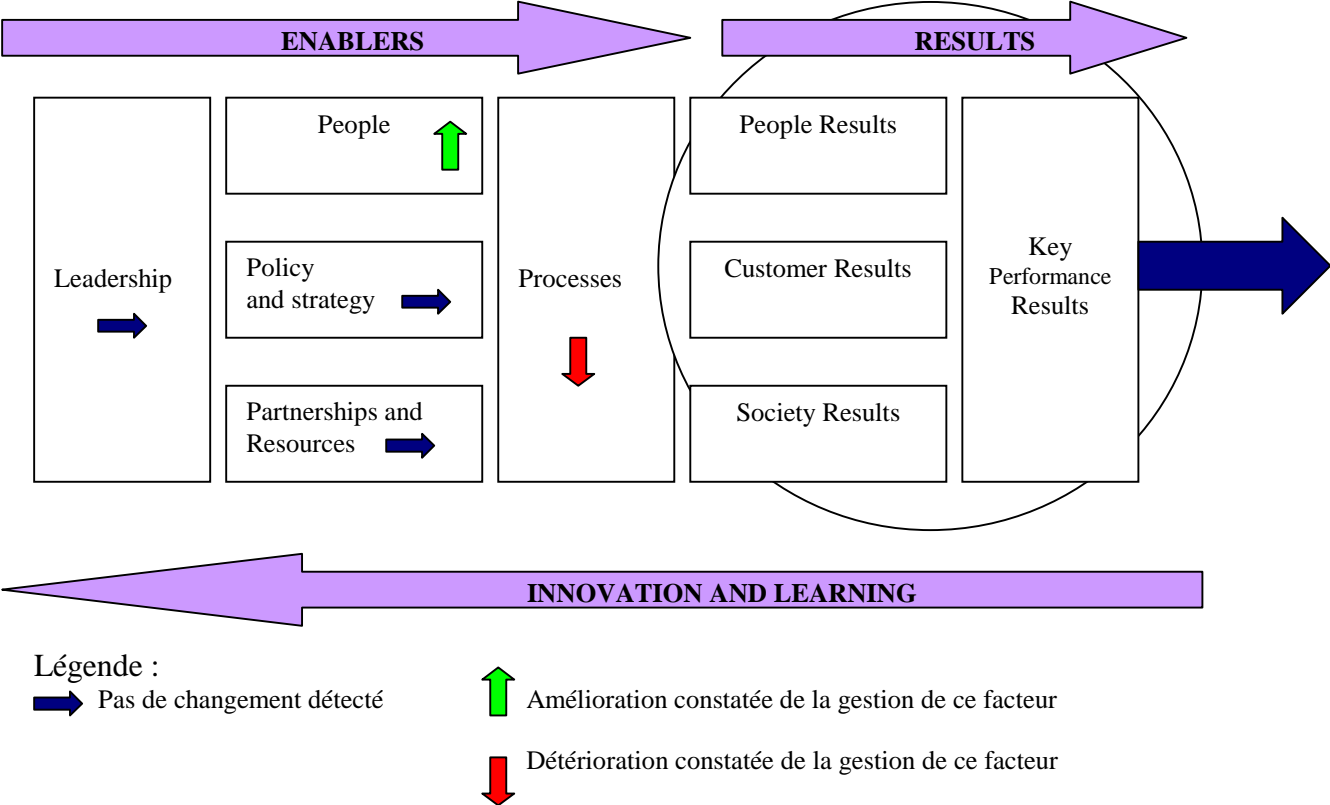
ENABLERS

RESULTS

Leadership

People

Policy and strategy

Partnerships and Resources

Processes

People Results

Customer Results

Society Results

Key Performance Results

INNOVATION AND LEARNING

Légende :

Pas de changement détecté

Amélioration constatée de la gestion de ce facteur

Détérioration constatée de la gestion de ce facteur